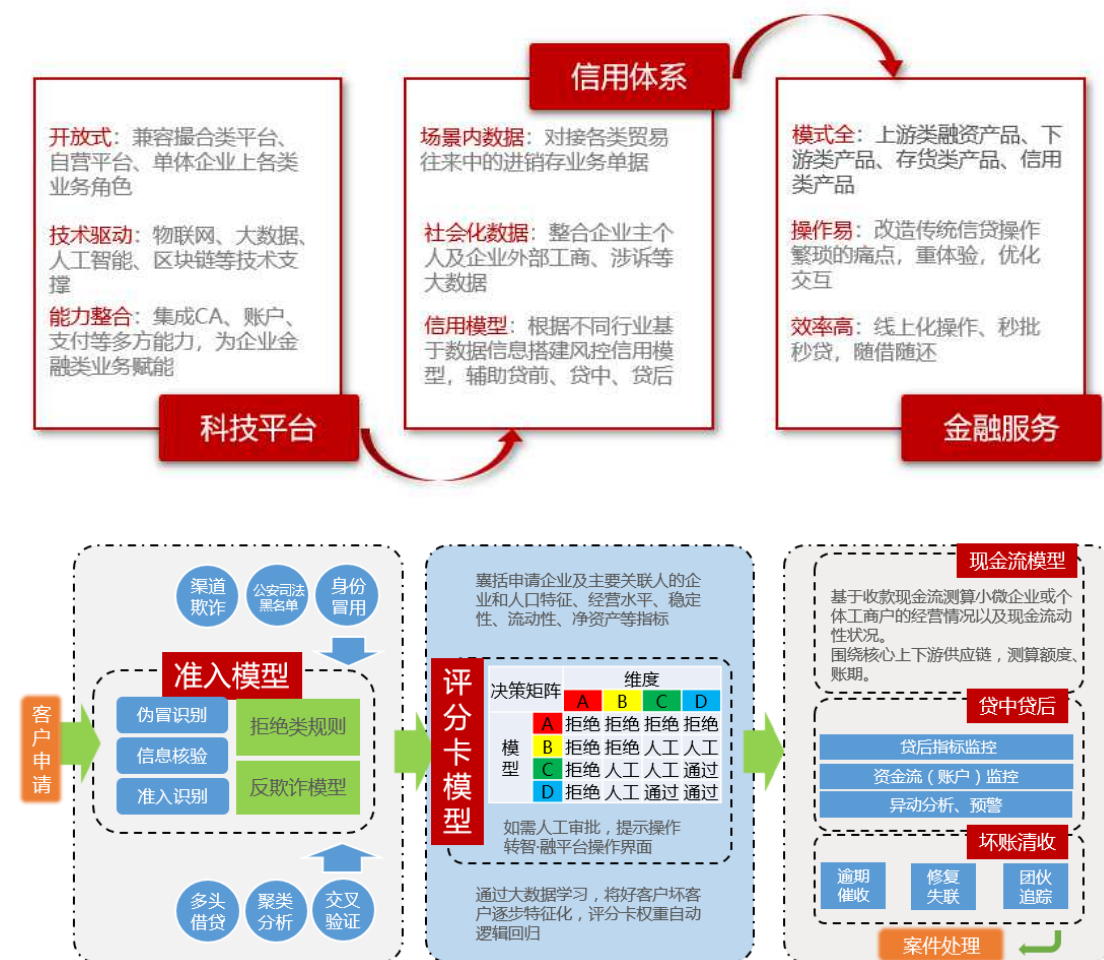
信用体系

开放式：兼容撮合类平台、自营平台、单体企业上各类业务角色

技术驱动：物联网、大数据、人工智能、区块链等技术支撑

能力整合：集成CA、账户、支付等多方能力，为企业金融类业务赋能

科技平台

场景内数据：对接各类贸易往来中的进销存业务单据

社会化数据：整合企业主个人及企业外部工商、涉诉等大数据

信用模型：根据不同行业基于数据信息搭建风控信用模型，辅助贷前、贷中、贷后

模式全：上游类融资产品、下游类产品、存货类产品、信用类产品

操作易：改造传统信贷操作繁琐的痛点，重体验，优化交互

效率高：线上化操作、秒批秒贷，随借随还

金融服务

客户申请

渠道欺诈

公安司法黑名单

身份冒用

准入模型

伪冒识别

信息核验

准入识别

拒绝类规则

反欺诈模型

多头借贷

聚类分析

交叉验证

裹括申请企业及主要关联人的企业和人口特征、经营水平、稳定性、流动性、净资产等指标

评分卡模型

| 决策矩阵 | | 维度 A | B | C | D |
|---|---|---|---|---|---|
| 模型 | A | 拒绝 | 拒绝 | 拒绝 | 拒绝 |
| | B | 拒绝 | 拒绝 | 人工 | 人工 |
| | C | 拒绝 | 人工 | 人工 | 通过 |
| | D | 拒绝 | 人工 | 通过 | 通过 |

如需人工审批，提示操作转智·融平台操作界面

通过大数据学习，将好客户坏客户逐步特征化，评分卡权重自动逻辑回归

现金流模型

基于收款现金流测算小微企业或个体工商户的经营情况以及现金流动性状况。
围绕核心上下游供应链，测算额度、账期。

贷中贷后

贷后指标监控

资金流（账户）监控

异动分析、预警

坏账清收

逾期催收

修复失联

团伙追踪

案件处理